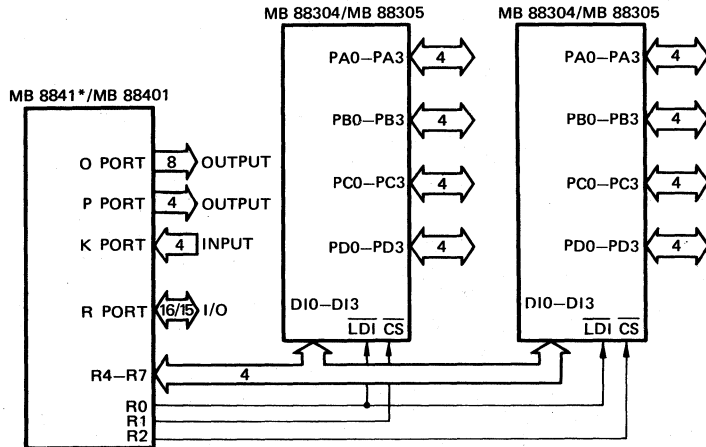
MB 88304/MB 88305

MB 88304/MB 88305

MB 8841*/MB 88401

PA0–PA3 4

PB0–PB3 4

PC0–PC3 4

PD0–PD3 4

DI0–DI13 $\overline{LDI}$ $\overline{CS}$

PA0–PA3 4

PB0–PB3 4

PC0–PC3 4

PD0–PD3 4

DI0–DI13 $\overline{LDI}$ $\overline{CS}$

O PORT 8 OUTPUT

P PORT 4 OUTPUT

K PORT 4 INPUT

R PORT 16/15 I/O

R4–R7 4

R0
R1
R2